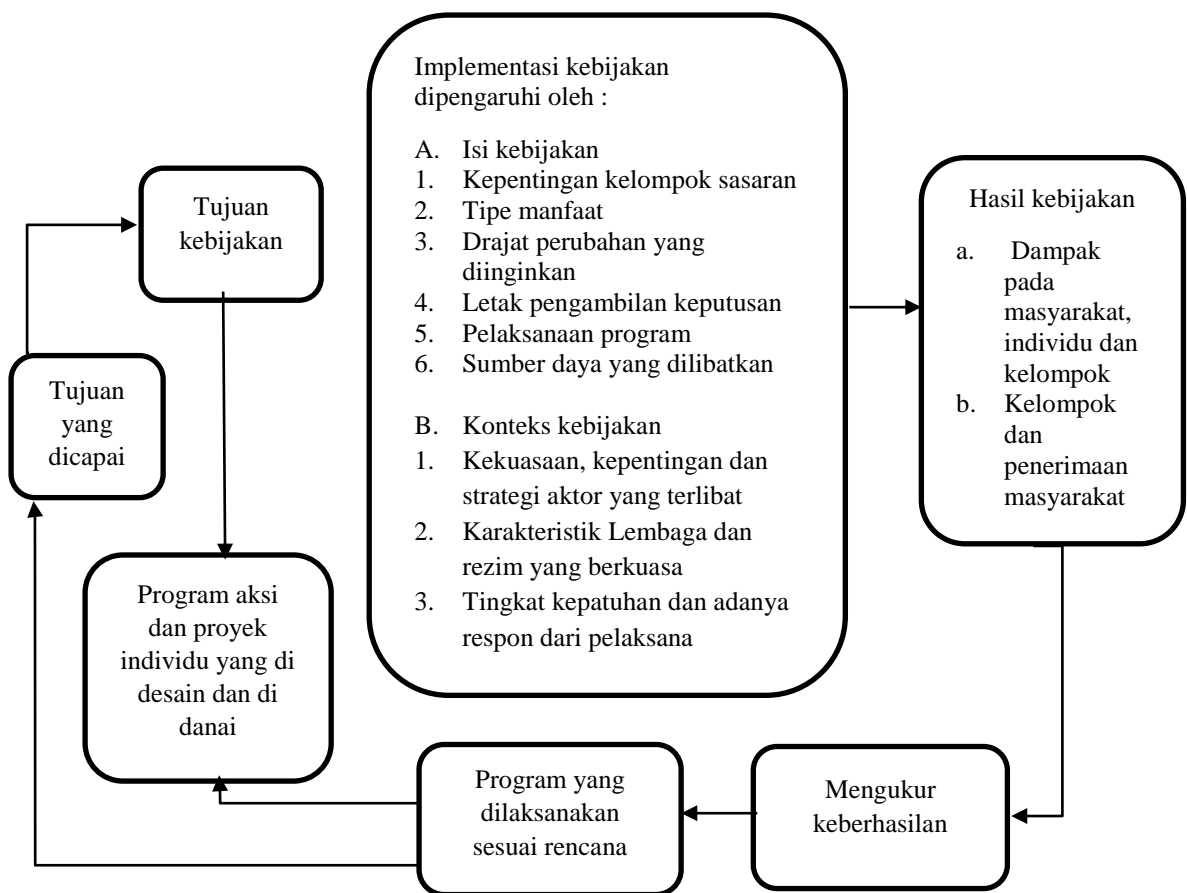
Tujuan kebijakan

Tujuan yang dicapai

Program aksi dan proyek individu yang di desain dan di danai

Implementasi kebijakan dipengaruhi oleh :

A. Isi kebijakan
1. Kepentingan kelompok sasaran
2. Tipe manfaat
3. Drajat perubahan yang diinginkan
4. Letak pengambilan keputusan
5. Pelaksanaan program
6. Sumber daya yang dilibatkan

B. Konteks kebijakan
1. Kekuasaan, kepentingan dan strategi aktor yang terlibat
2. Karakteristik Lembaga dan rezim yang berkuasa
3. Tingkat kepatuhan dan adanya respon dari pelaksana

Hasil kebijakan

a. Dampak pada masyarakat, individu dan kelompok
b. Kelompok dan penerimaan masyarakat

Mengukur keberhasilan

Program yang dilaksanakan sesuai rencana